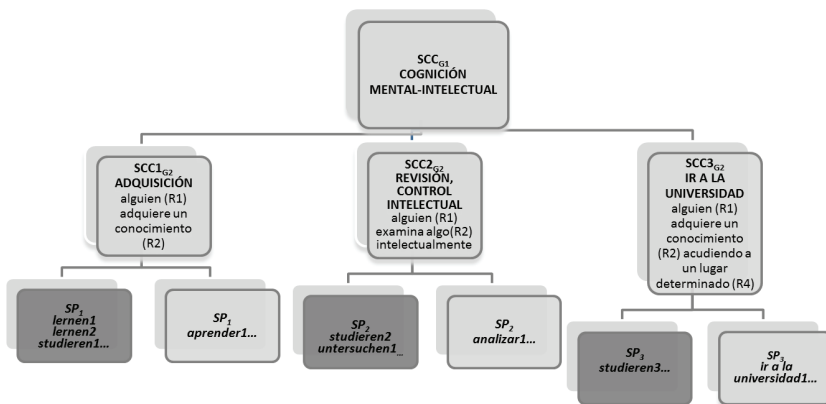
$SCC_{G1}$
COGNICIÓN MENTAL-INTELECTUAL

$SCC1_{G2}$
ADQUISICIÓN
alguien (R1) adquiere un conocimiento (R2)

$SCC2_{G2}$
REVISIÓN, CONTROL INTELECTUAL
alguien (R1) examina algo(R2) intelectualmente

$SCC3_{G2}$
IR A LA UNIVERSIDAD
alguien (R1) adquiere un conocimiento (R2) acudiendo a un lugar determinado (R4)

$SP_1$
lernen1
lernen2
studieren1...

$SP_1$
aprender1...

$SP_2$
studieren2
untersuchen1

$SP_2$
analizar1...

$SP_3$
studieren3...

$SP_3$
ir a la universidad1...